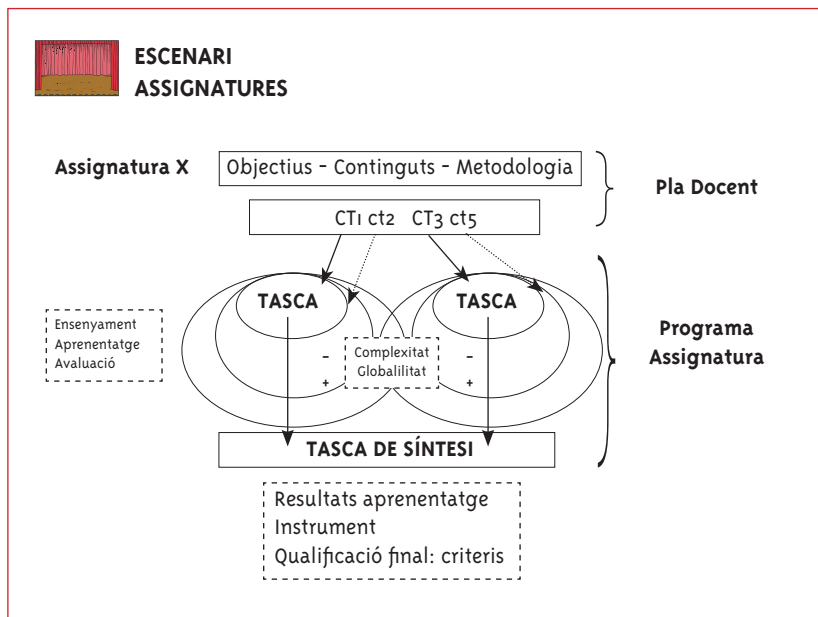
ESCENARI
ASSIGNATURES

Assignatura X

Objectius - Continguts - Metodologia

Pla Docent

CT1 ct2 CT3 ct5

TASCA

TASCA

Ensenyament
Aprenentatge
Avaluació

Programa
Assignatura

-
+

Complexitat
Globalilitat

-
+

TASCA DE SÍNTESI

Resultats aprenentatge
Instrument
Qualificació final: criteris